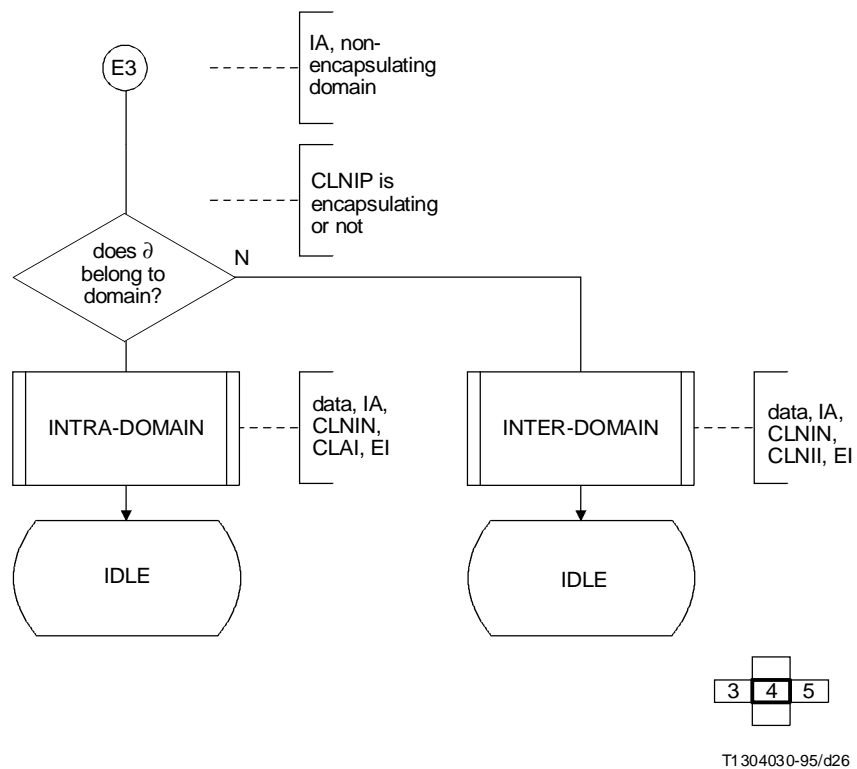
E3

IA, non-encapsulating domain

CLNIP is encapsulating or not

does $\partial$ belong to domain?

N

INTRA-DOMAIN

data, IA, CLNIN, CLAI, EI

INTER-DOMAIN

data, IA, CLNIN, CLNII, EI

IDLE

IDLE

3 4 5

T1304030-95/d26